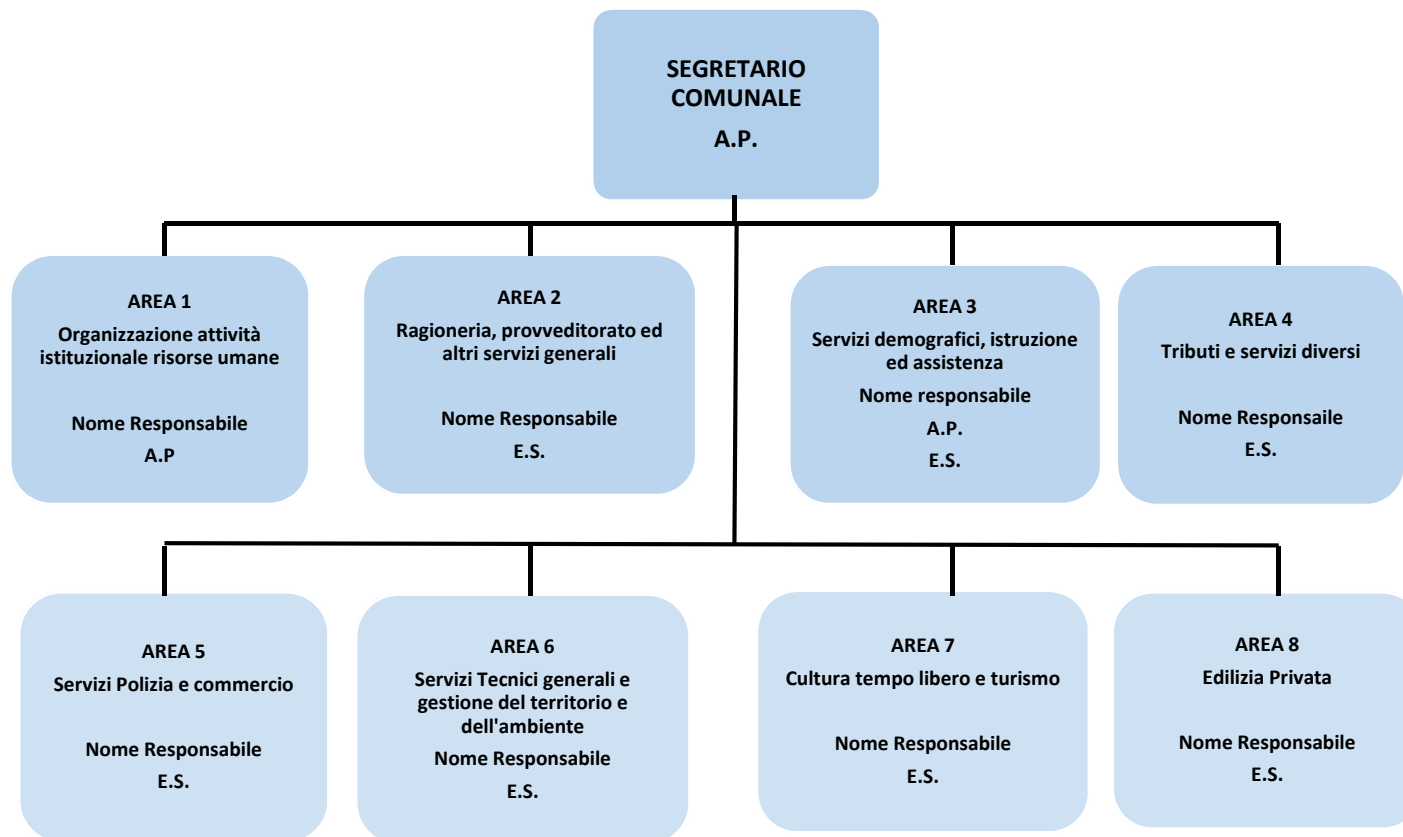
SEGRETARIO COMUNALE
A.P.

AREA 1
Organizzazione attività istituzionale risorse umane
Nome Responsabile
A.P

AREA 2
Ragioneria, provveditorato ed altri servizi generali
Nome Responsabile
E.S.

AREA 3
Servizi demografici, istruzione ed assistenza
Nome responsabile
A.P.
E.S.

AREA 4
Tributi e servizi diversi
Nome Responsaile
E.S.

AREA 5
Servizi Polizia e commercio
Nome Responsabile
E.S.

AREA 6
Servizi Tecnici generali e gestione del territorio e dell'ambiente
Nome Responsabile
E.S.

AREA 7
Cultura tempo libero e turismo
Nome Responsabile
E.S.

AREA 8
Edilizia Privata
Nome Responsabile
E.S.